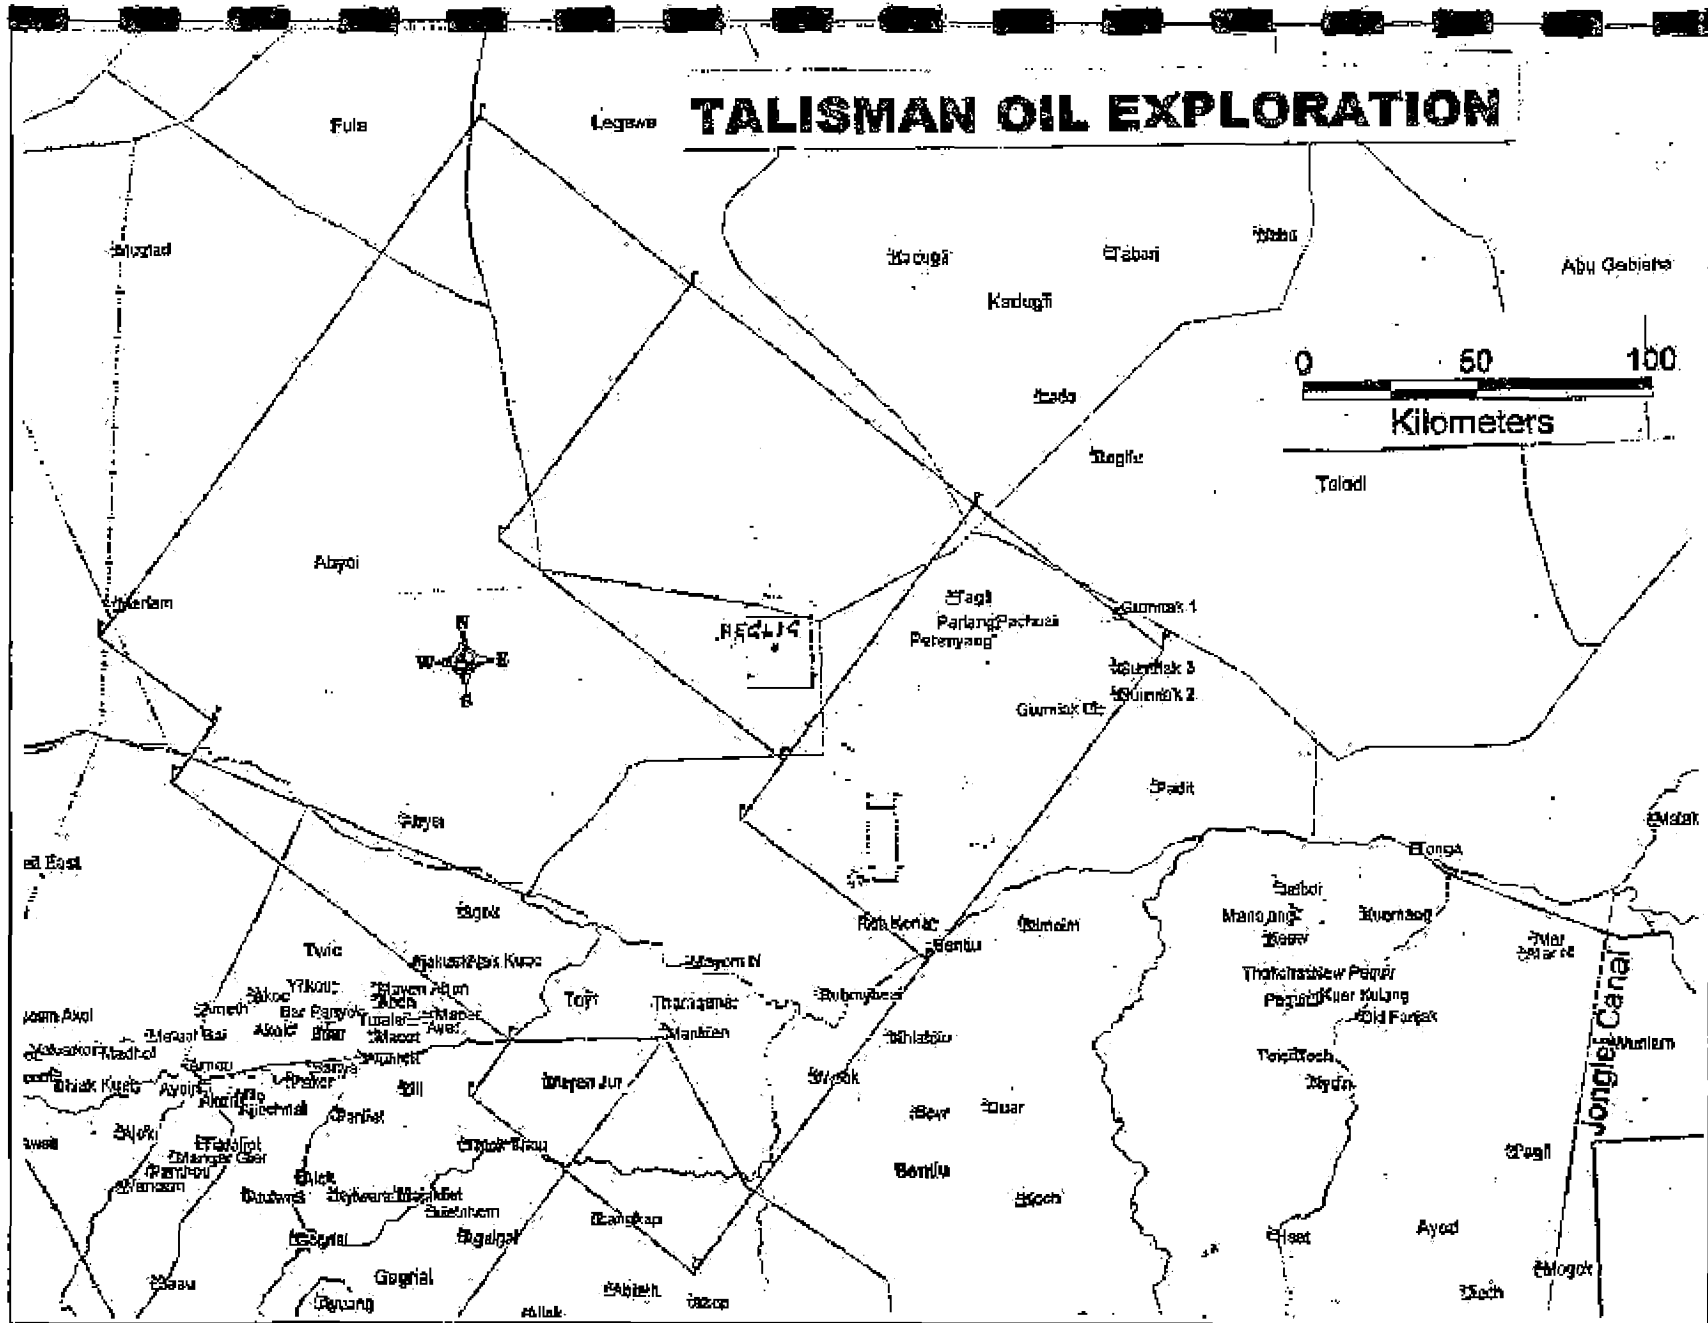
TALISMAN OIL EXPLORATION

Fula
Legwe
Muglad
Kadugli
Kadugli
Tabari
Abu Gebiera
0 50 100
Kilometers
Talodi
Abyei
Heglig
Tagi
Pariang Pachuai
Petenyang
Gumriak 1
Gumriak 3
Gumriak 2
Gumriak Ch
Padit
Malek
Tonga
Twic
Toy
Thanajang
Mankien
Bentiu
Rubkona
Bentiu
Guit
Koch
Ayod
Leer
Duar
Jonglei Canal
Wunlam
Fangak
Old Fangak
Nyal
Gogrial
Abiem
Mayom
Alek
Pagil
Mogok